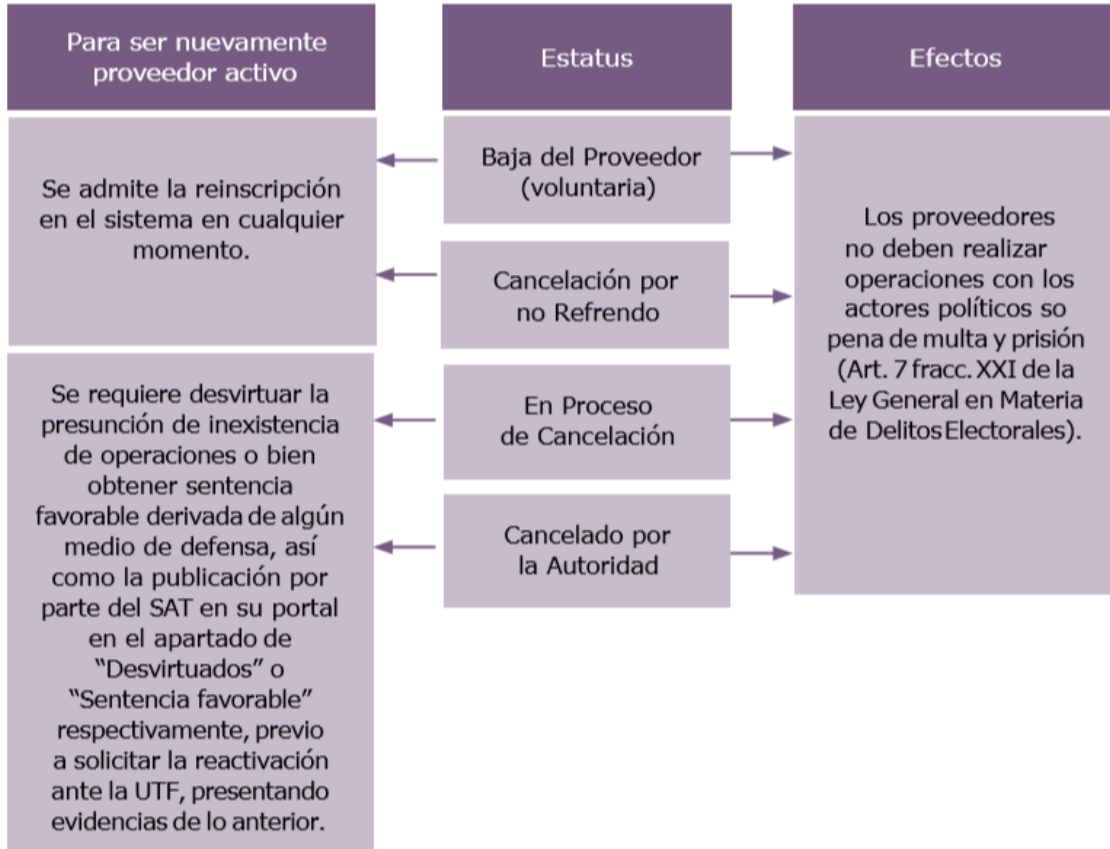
Para ser nuevamente proveedor activo

Estatus

Efectos

Se admite la reinscripción en el sistema en cualquier momento.

Baja del Proveedor (voluntaria)

Cancelación por no Refrendo

Los proveedores no deben realizar operaciones con los actores políticos so pena de multa y prisión (Art. 7 fracc. XXI de la Ley General en Materia de Delitos Electorales).

Se requiere desvirtuar la presunción de inexistencia de operaciones o bien obtener sentencia favorable derivada de algún medio de defensa, así como la publicación por parte del SAT en su portal en el apartado de "Desvirtuados" o "Sentencia favorable" respectivamente, previo a solicitar la reactivación ante la UTF, presentando evidencias de lo anterior.

En Proceso de Cancelación

Cancelado por la Autoridad